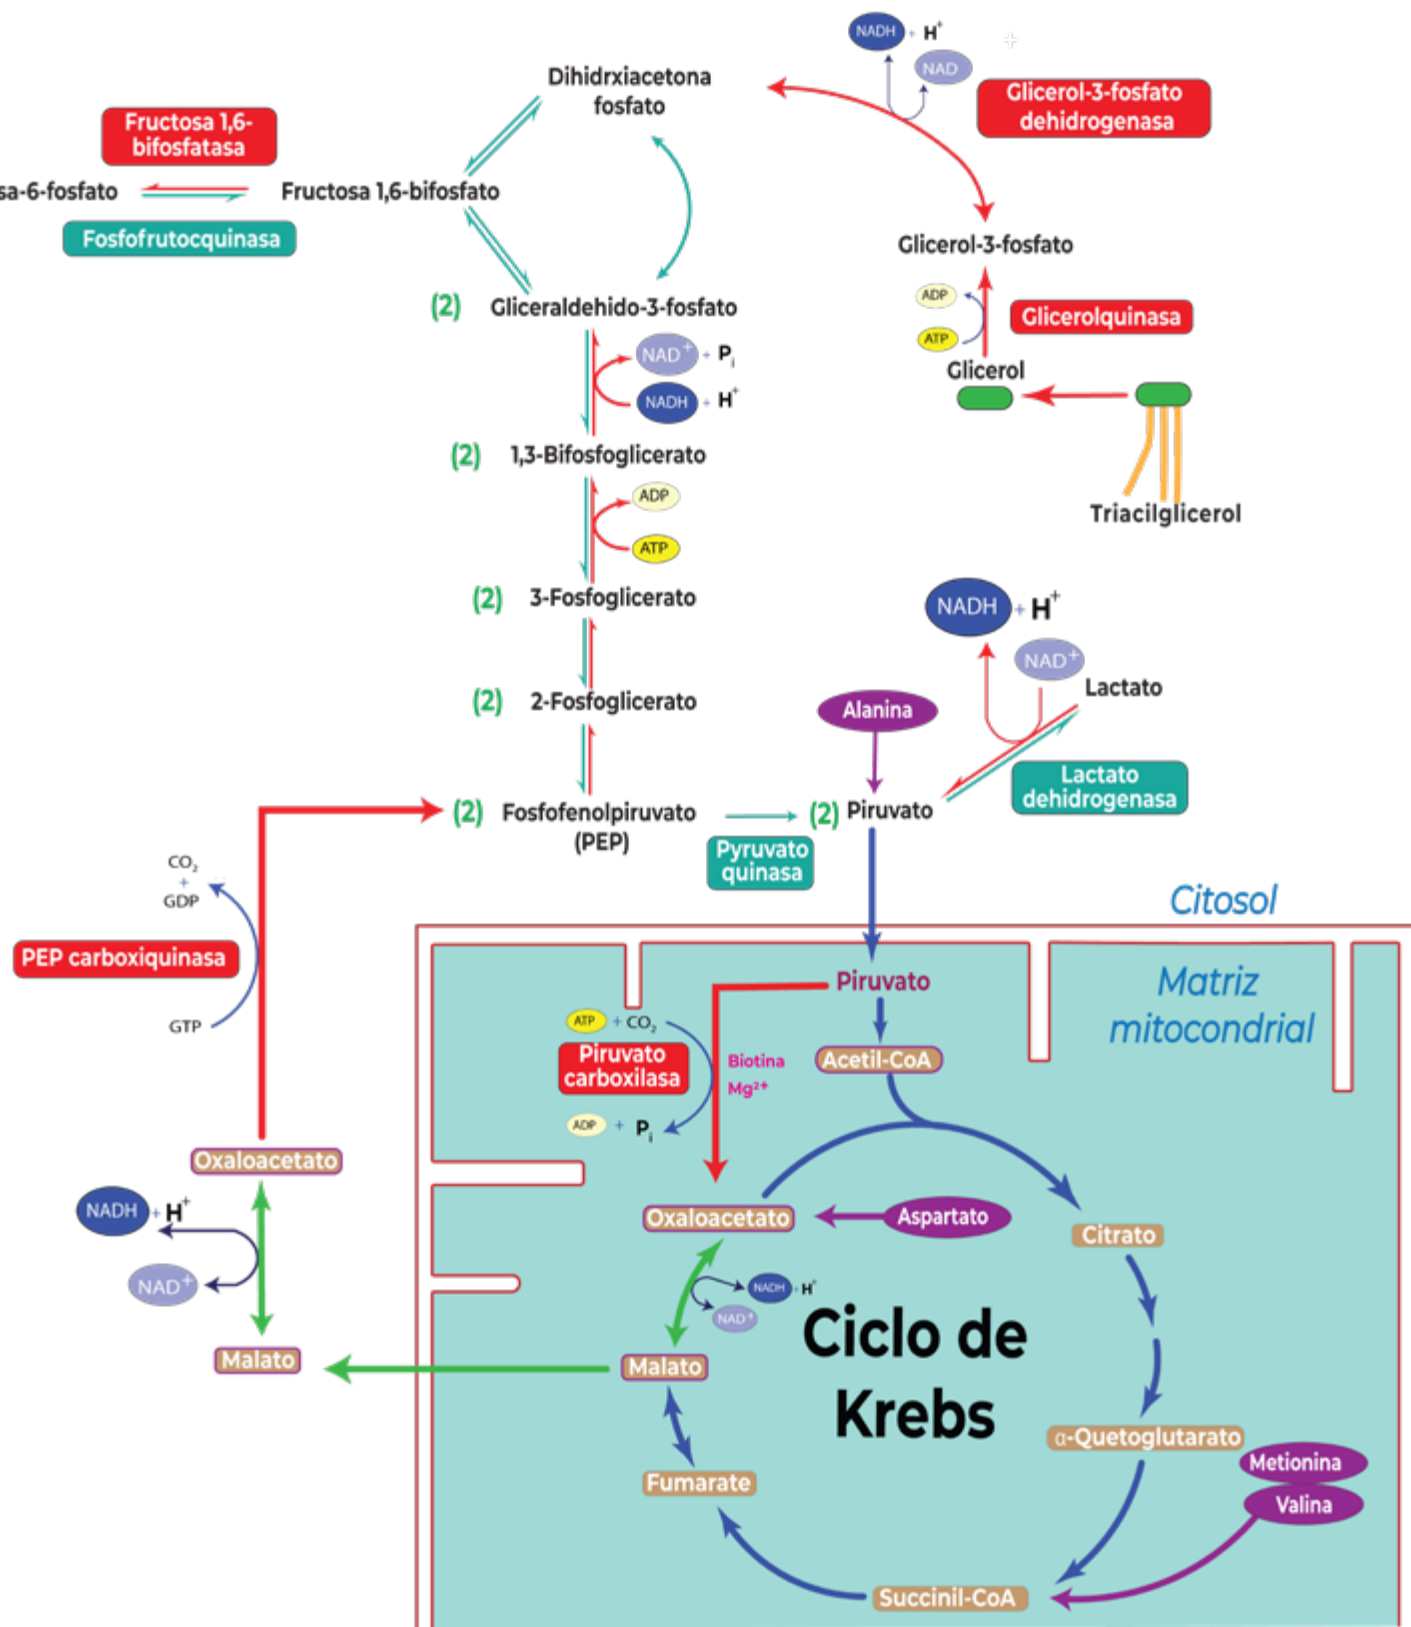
NADH + $H^+$
NAD
Glicerol-3-fosfato dehidrogenasa
Dihidrxiacetona fosfato
Fructosa 1,6-bifosfatasa
sa-6-fosfato
Fructosa 1,6-bifosfato
Fosfofrutocquinasa
Glicerol-3-fosfato
ADP
ATP
Glicerolquinasa
Glicerol
Triacilglicerol
(2) Gliceraldehido-3-fosfato
$NAD^+$ + $P_i$
NADH + $H^+$
(2) 1,3-Bifosfoglicerato
ADP
ATP
(2) 3-Fosfoglicerato
(2) 2-Fosfoglicerato
NADH + $H^+$
$NAD^+$
Lactato
Alanina
Lactato dehidrogenasa
(2) Fosfofenolpiruvato (PEP)
(2) Piruvato
Pyruvato quinasa
$CO_2$ + GDP
PEP carboxiquinasa
GTP
Citosol
Matriz mitocondrial
Piruvato
ATP + $CO_2$
Piruvato carboxilasa
Biotina
$Mg^{2+}$
Acetil-CoA
ADP + $P_i$
Oxaloacetato
NADH + $H^+$
$NAD^+$
Oxaloacetato
Aspartato
Citrato
NADH $H^+$
$NAD^+$
Ciclo de Krebs
Malato
Malato
Fumarate
α-Quetoglutarato
Metionina
Valina
Succinil-CoA